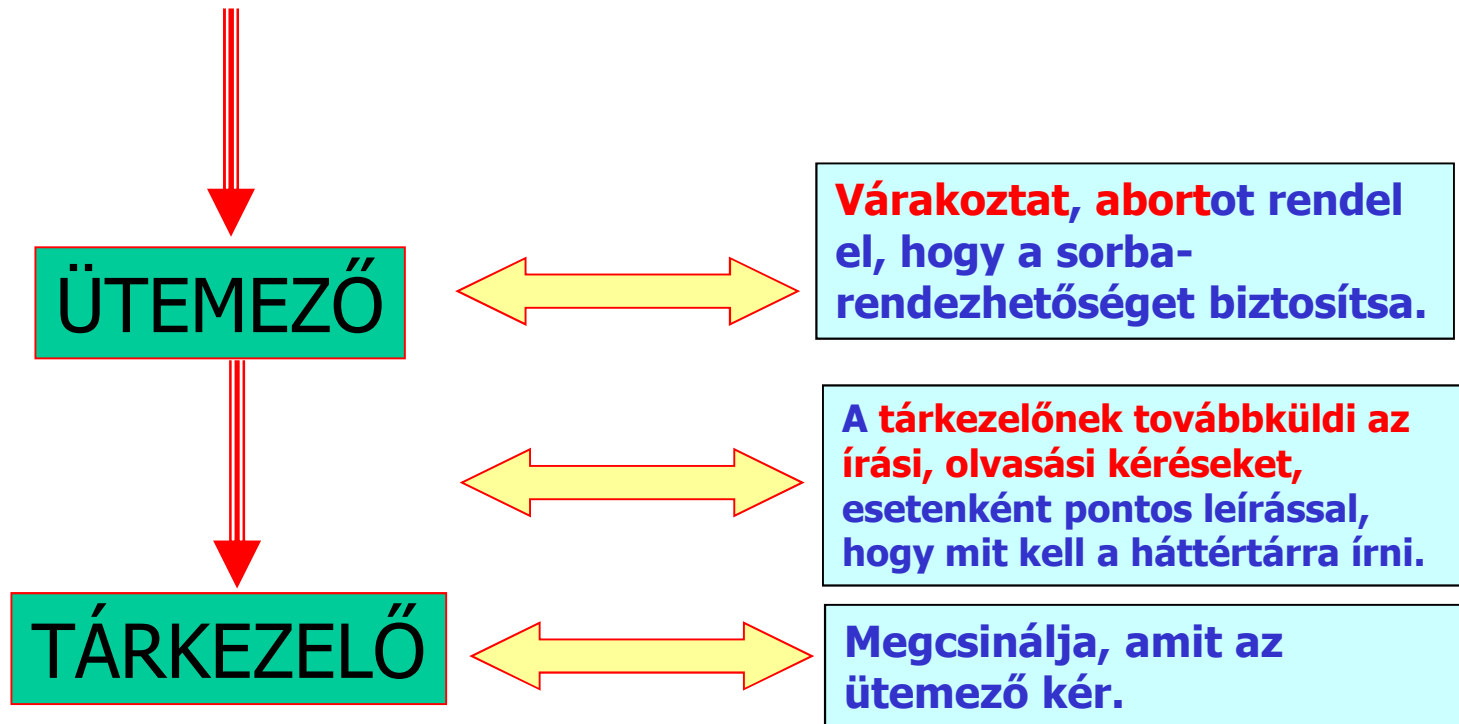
ÜTEMEZŐ

Várakoztat, abortot rendel el, hogy a sorbarendezhetőséget biztosítsa.

A tárkezelőnek továbbküldi az írási, olvasási kéréseket, esetenként pontos leírással, hogy mit kell a háttértárra írni.

TÁRKEZELŐ

Megcsinálja, amit az ütemező kér.